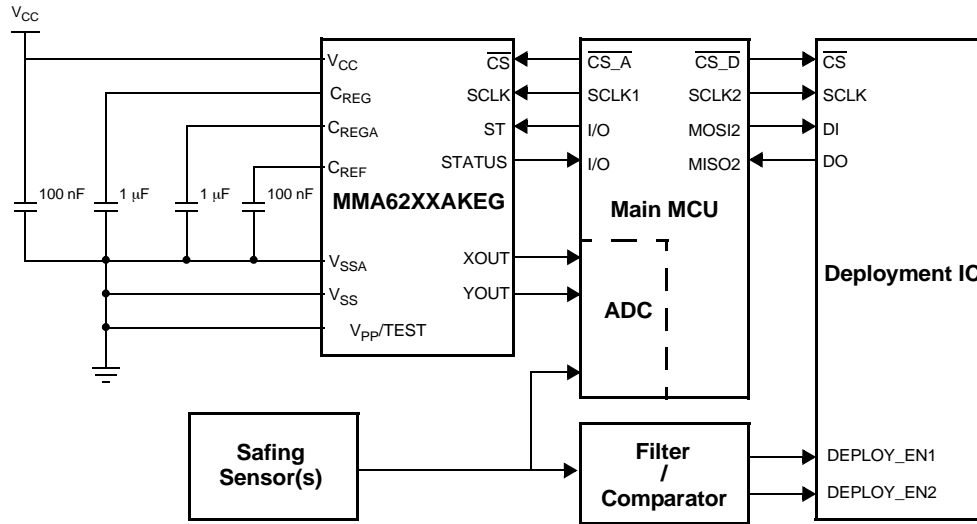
$V_{CC}$

100 nF
1 µF
1 µF
100 nF

$V_{CC}$
$C_{REG}$
$C_{REGA}$
$C_{REF}$
MMA62XXAKEG
$V_{SSA}$
$V_{SS}$
$V_{PP}$/TEST
$\overline{CS}$
SCLK
ST
STATUS
XOUT
YOUT

$\overline{CS\_A}$
SCLK1
I/O
I/O
$\overline{CS\_D}$
SCLK2
MOSI2
MISO2
Main MCU
ADC

$\overline{CS}$
SCLK
DI
DO
Deployment IC
DEPLOY_EN1
DEPLOY_EN2

Safing Sensor(s)

Filter / Comparator